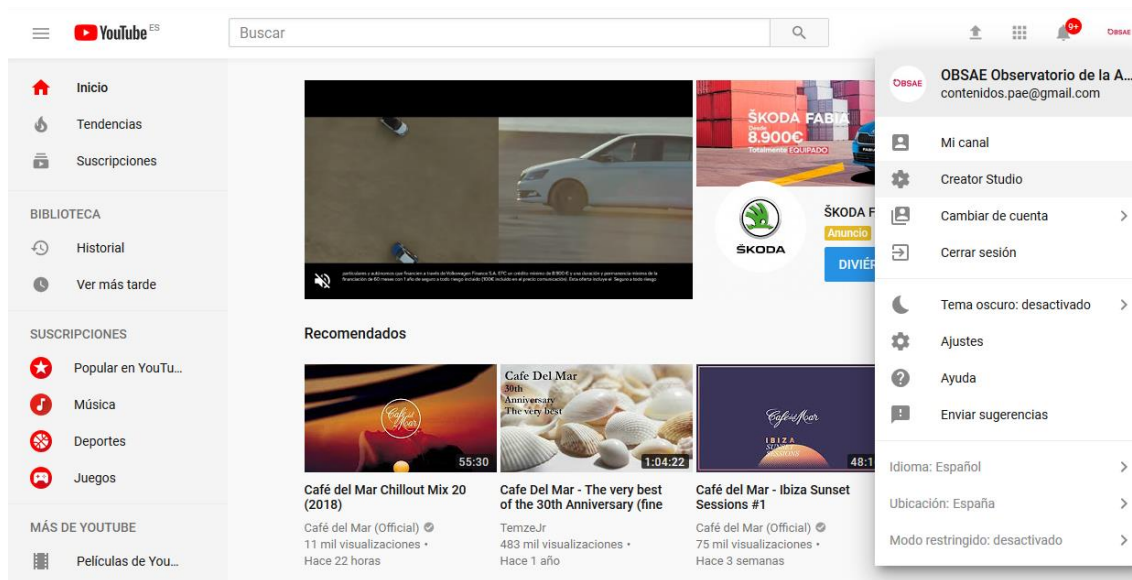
YouTube ES

Buscar

9+

OBSAE

Inicio
Tendencias
Suscripciones

BIBLIOTECA
Historial
Ver más tarde

SUSCRIPCIONES
Popular en YouTu...
Música
Deportes
Juegos

MÁS DE YOUTUBE
Películas de You...

ŠKODA FABIA
Desde 8.900€
Totalmente EQUIPADO

ŠKODA

ŠKODA F
Anuncio
DIVIÉR

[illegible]

Recomendados

Café del Mar
55:30
Café del Mar Chillout Mix 20 (2018)
Café del Mar (Official)
11 mil visualizaciones •
Hace 22 horas

Cafe Del Mar
30th
Anniversary
The very best
1:04:22
Cafe Del Mar - The very best of the 30th Anniversary (fine
TemzeJr
483 mil visualizaciones •
Hace 1 año

Café del Mar
IBIZA
SUNSET SESSIONS
48:1
Café del Mar - Ibiza Sunset Sessions #1
Café del Mar (Official)
75 mil visualizaciones •
Hace 3 semanas

OBSAE
OBSAE Observatorio de la A...
contenidos.pae@gmail.com

Mi canal
Creator Studio
Cambiar de cuenta
Cerrar sesión

Tema oscuro: desactivado
Ajustes
Ayuda
Enviar sugerencias

Idioma: Español
Ubicación: España
Modo restringido: desactivado